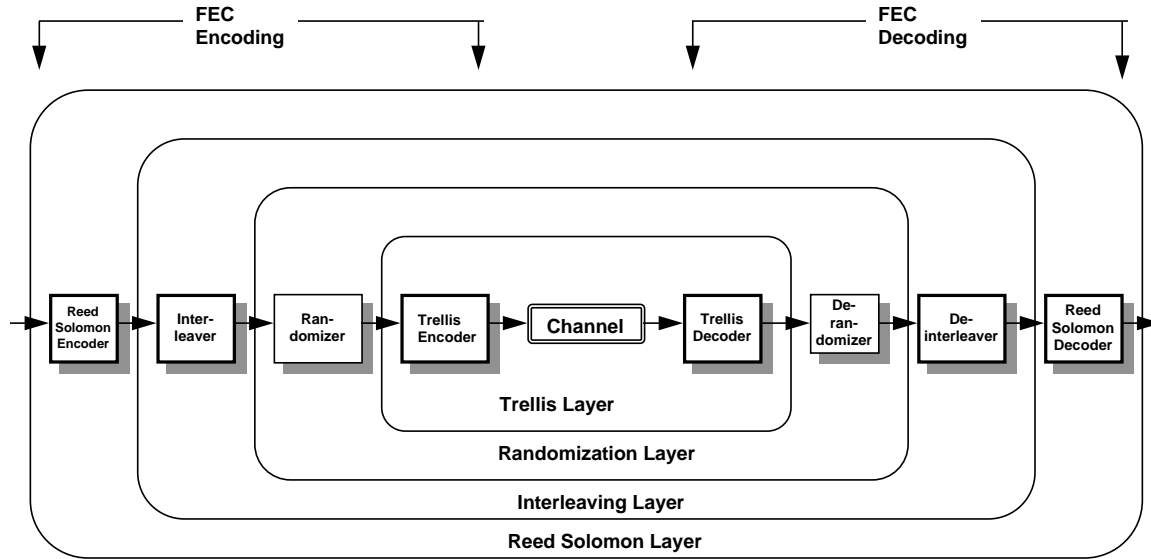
FEC Encoding

FEC Decoding

Reed Solomon Encoder

Interleaver

Randomizer

Trellis Encoder

Channel

Trellis Decoder

Derandomizer

Deinterleaver

Reed Solomon Decoder

Trellis Layer

Randomization Layer

Interleaving Layer

Reed Solomon Layer